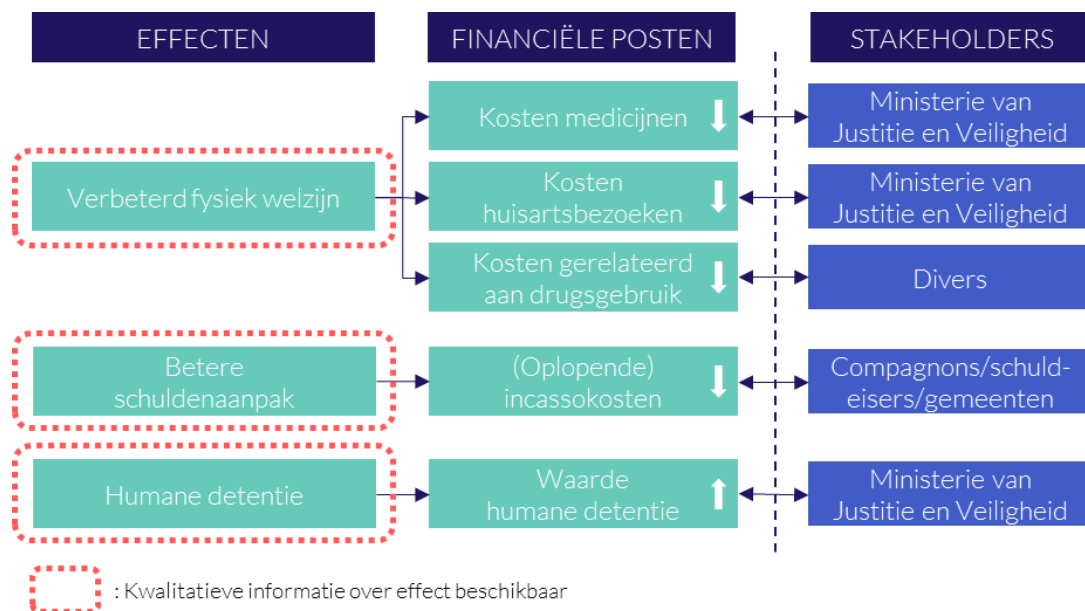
EFFECTEN

FINANCIËLE POSTEN

STAKEHOLDERS

Verbeterd fysiek welzijn

Kosten medicijnen

Ministerie van Justitie en Veiligheid

Kosten huisartsbezoeken

Ministerie van Justitie en Veiligheid

Kosten gerelateerd aan drugsgebruik

Divers

Betere schuldenaanpak

(Oplopende) incassokosten

Compagnons/schuldeisers/gemeenten

Humane detentie

Waarde humane detentie

Ministerie van Justitie en Veiligheid

: Kwalitatieve informatie over effect beschikbaar